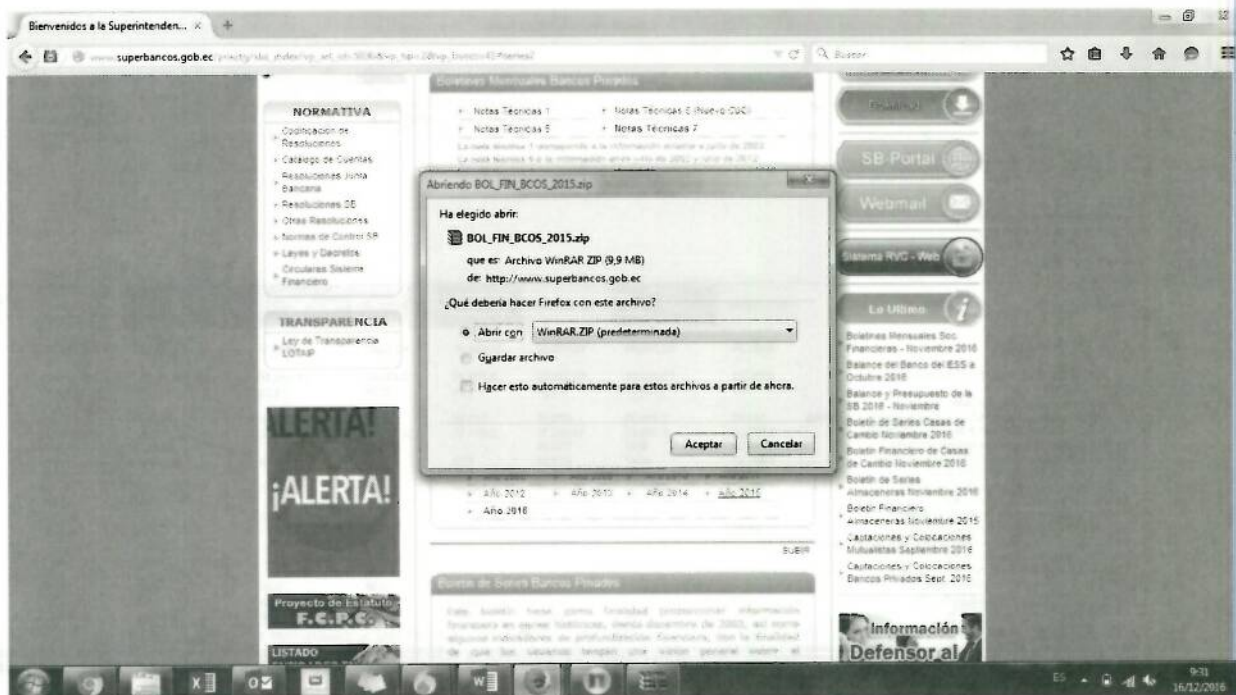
Bienvenidos a la Superintenden... ×

www.superbancos.gob.ec

Buscar

Boletines Mensuales Bancos Privados

NORMATIVA

Codificación de Resoluciones
Catálogo de Cuentas
Resoluciones Junta Bancaria
Resoluciones SB
Otras Resoluciones
Normas de Control SB
Leyes y Decretos
Circulares Sistema Financiero

Notas Técnicas 1
Notas Técnicas 5
Notas Técnicas 6 (Nuevo CUC)
Notas Técnicas 7

SB Portal

Webmail

Sistema RVC - Web

TRANSPARENCIA

Ley de Transparencia LOTAIP

Lo Último

Boletines Mensuales Soc. Financieras - Noviembre 2016
Balance del Banco del ESS a Octubre 2016
Balance y Presupuesto de la SB 2016 - Noviembre
Boletín de Series Casas de Cambio Noviembre 2016
Boletín Financiero de Casas de Cambio Noviembre 2016
Boletín de Series Almaceneras Noviembre 2016
Boletín Financiero Almaceneras Noviembre 2015
Captaciones y Colocaciones Mutualistas Septiembre 2016
Captaciones y Colocaciones Bancos Privados Sept. 2016

Abriendo BOL_FIN_BCOS_2015.zip

Ha elegido abrir:

BOL_FIN_BCOS_2015.zip

que es: Archivo WinRAR ZIP (9,9 MB)
de: http://www.superbancos.gob.ec

¿Qué debería hacer Firefox con este archivo?

Abrir con WinRAR.ZIP (predeterminada)

Guardar archivo

Hacer esto automáticamente para estos archivos a partir de ahora.

Aceptar Cancelar

ALERTA!

¡ALERTA!

Año 2012 Año 2013 Año 2014 Año 2015
Año 2016

SUBIR

Boletín de Series Bancos Privados

Proyecto de Estatuto F.C.P.C.

LISTADO

Información Defensor al

ES 9:31 16/12/2016